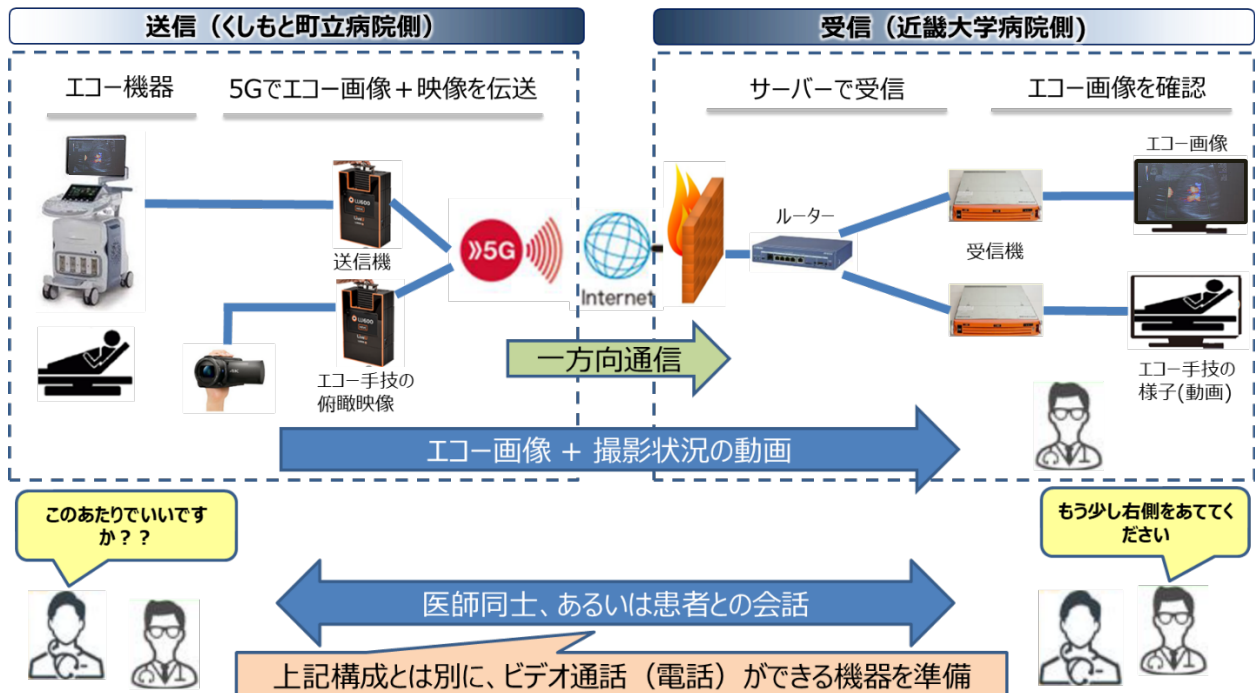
送信（くしもと町立病院側）

エコー機器

5Gでエコー画像＋映像を伝送

送信機

エコー手技の俯瞰映像

5G

Internet

受信（近畿大学病院側）

サーバーで受信

エコー画像を確認

ルーター

受信機

エコー画像

エコー手技の様子(動画)

一方向通信

エコー画像 ＋ 撮影状況の動画

このあたりでいいですか？？

もう少し右側をあててください

医師同士、あるいは患者との会話

上記構成とは別に、ビデオ通話（電話）ができる機器を準備